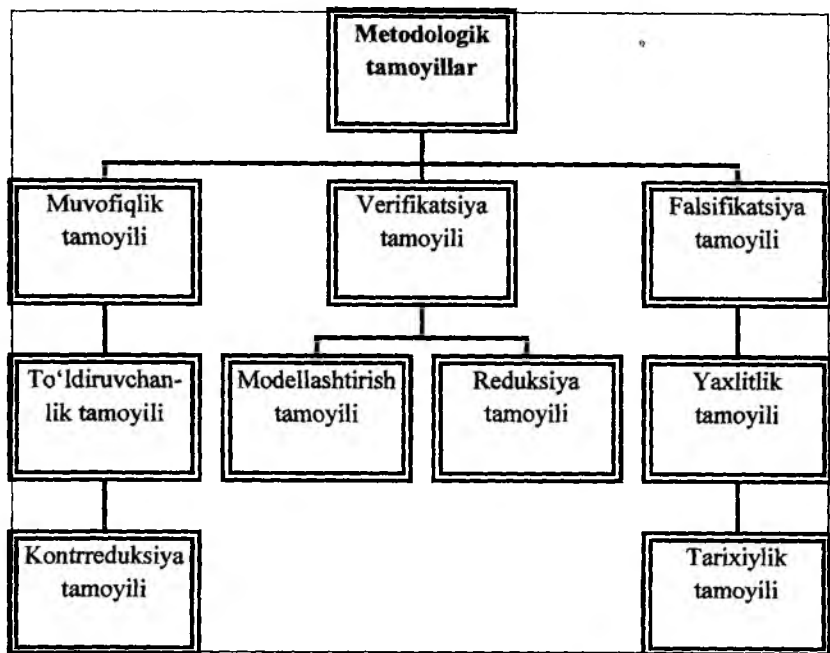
Metodologik tamoyillar

Muvofiqlik tamoyili

Verifikatsiya tamoyili

Falsifikatsiya tamoyili

To‘ldiruvchanlik tamoyili

Modellashtirish tamoyili

Reduksiya tamoyili

Yaxlitlik tamoyili

Kontrreduksiya tamoyili

Tarixiylik tamoyili